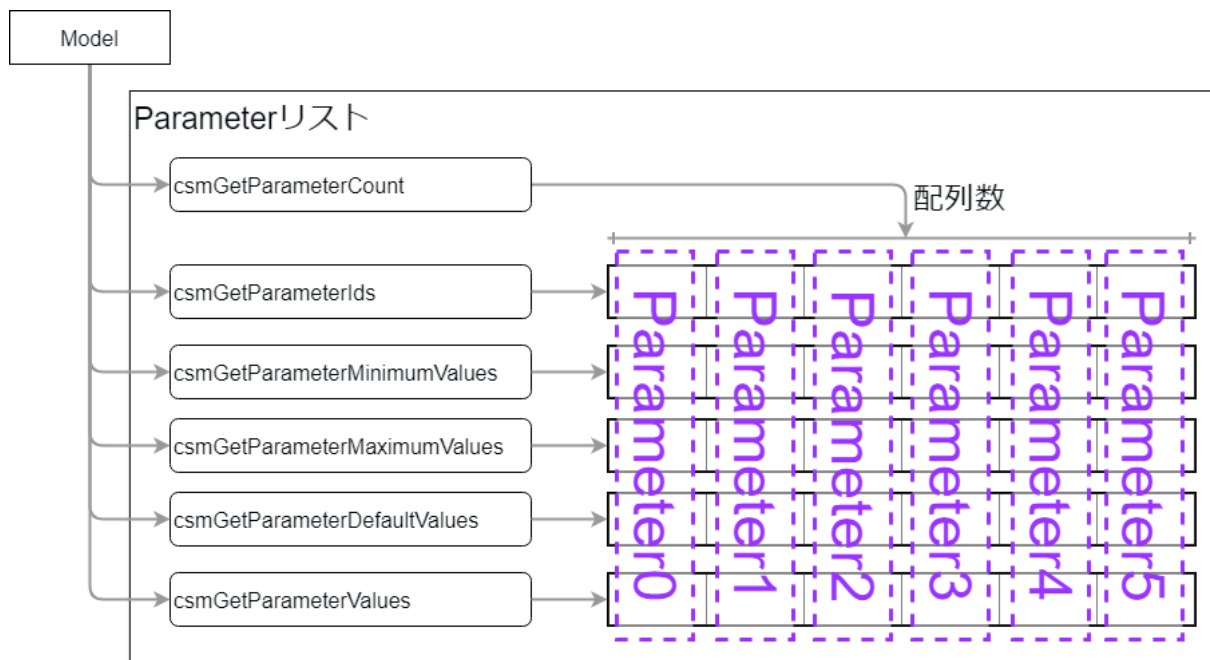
Model

Parameterリスト

csmGetParameterCount

配列数

csmGetParameterIds

csmGetParameterMinimumValues

csmGetParameterMaximumValues

csmGetParameterDefaultValues

csmGetParameterValues

Parameter0

Parameter1

Parameter2

Parameter3

Parameter4

Parameter5